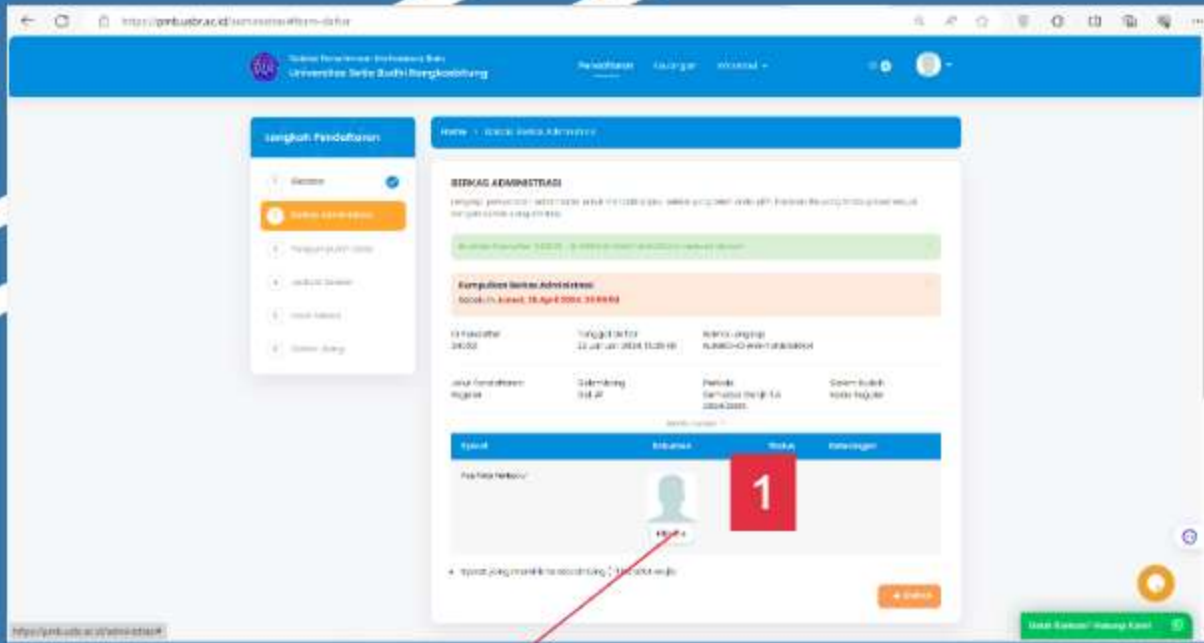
https://pmb.usbr.ac.id/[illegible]

Universitas Setia Budhi Rangkasbitung

Pendaftaran Keuangan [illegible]

Langkah Pendaftaran

1 Biodata

2 Berkas Administrasi

3 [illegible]

4 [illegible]

5 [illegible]

6 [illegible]

Home > Berkas Berkas Administrasi

BERKAS ADMINISTRASI

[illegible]

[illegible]

Kumpulkan Berkas Administrasi
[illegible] Jumat, 26 April 2024, 23:59:59

| No Pendaftar | Tanggal Daftar | Nama Lengkap |
|---|---|---|
| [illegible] | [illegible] 2024 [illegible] | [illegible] |

| Jalur Pendaftaran | Gelombang | Periode | Sistem Kuliah |
|---|---|---|---|
| Reguler | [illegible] | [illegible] 2024/2025 | Kelas Reguler |

| Syarat | Dokumen | Status | Keterangan |
|---|---|---|---|
| Pas Foto Terbaru* | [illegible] | | |

1

* Syarat yang memiliki tanda bintang (*) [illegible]

+ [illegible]

https://pmb.usbr.ac.id/administrasi#

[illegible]